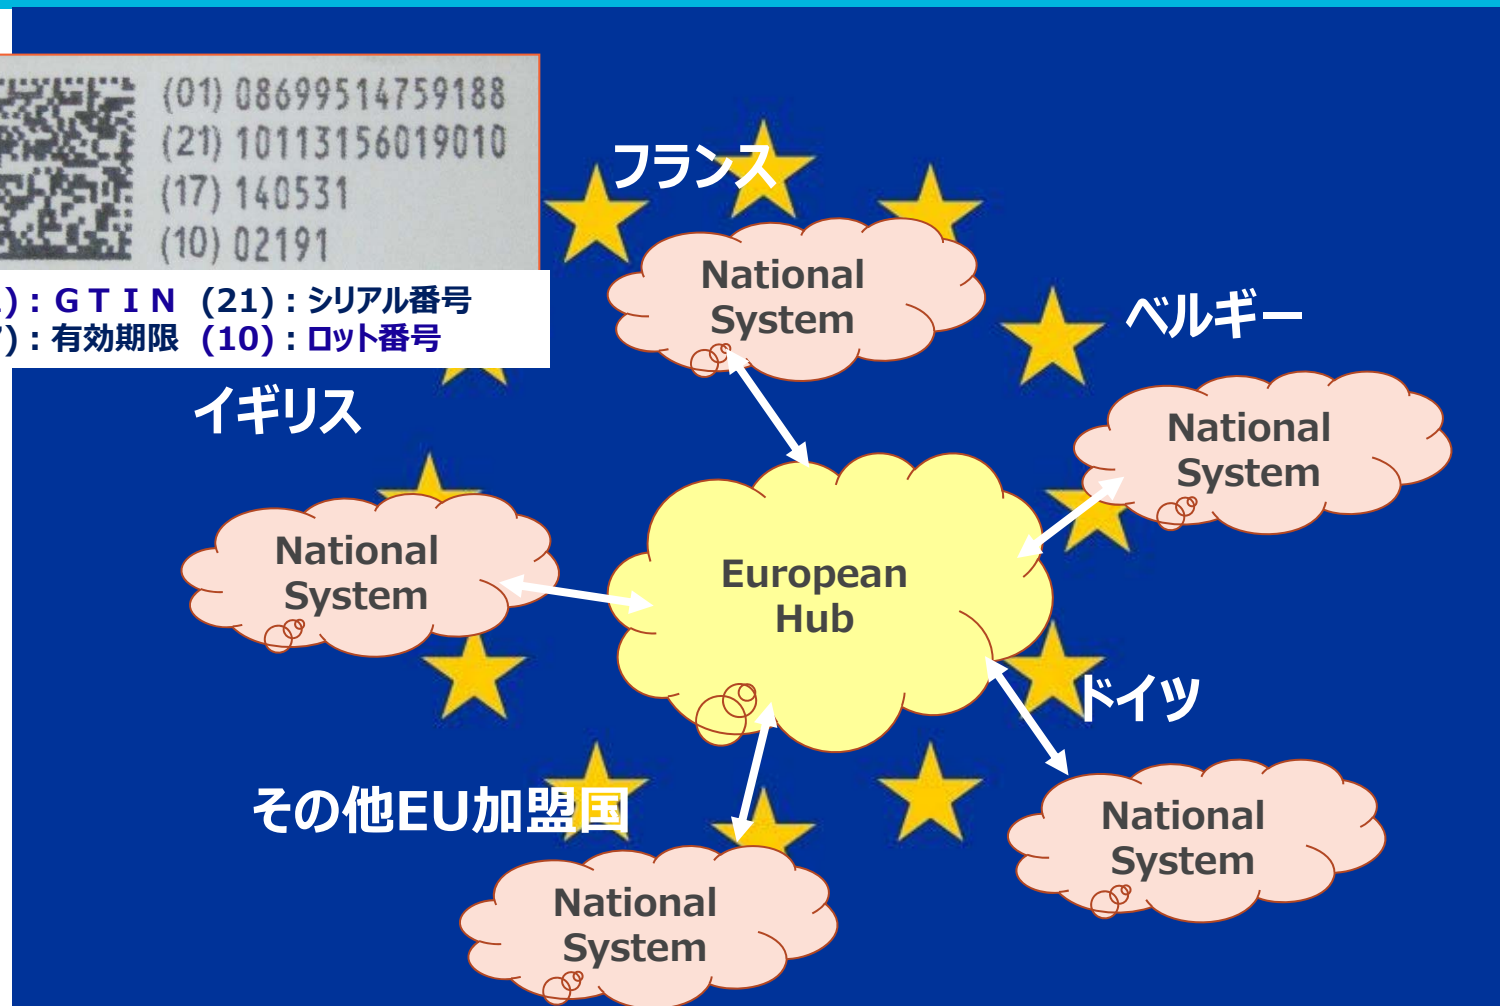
(01) 08699514759188
(21) 10113156019010
(17) 140531
(10) 02191

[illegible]) : G T I N (21) : シリアル番号
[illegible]) : 有効期限 (10) : ロット番号

フランス

National System

ベルギー

National System

イギリス

National System

European Hub

ドイツ

その他EU加盟国

National System

National System